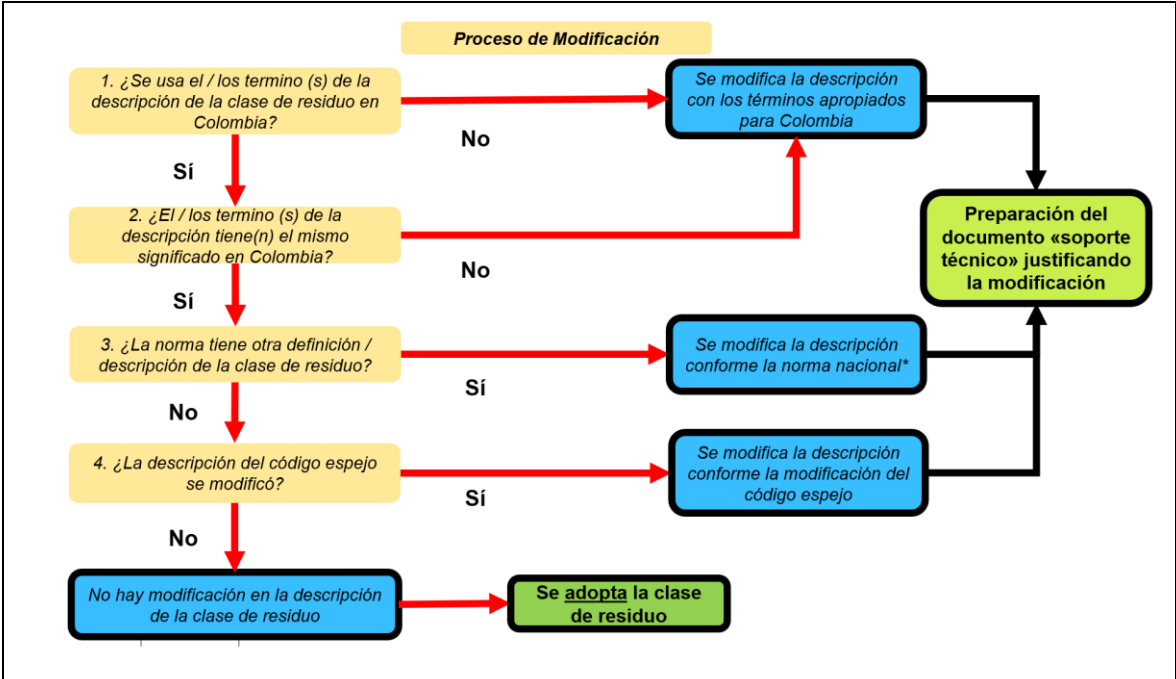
Proceso de Modificación

1. ¿Se usa el / los termino (s) de la descripción de la clase de residuo en Colombia?

No

Se modifica la descripción con los términos apropiados para Colombia

Sí

2. ¿El / los termino (s) de la descripción tiene(n) el mismo significado en Colombia?

No

Preparación del documento «soporte técnico» justificando la modificación

Sí

3. ¿La norma tiene otra definición / descripción de la clase de residuo?

Sí

Se modifica la descripción conforme la norma nacional*

No

4. ¿La descripción del código espejo se modificó?

Sí

Se modifica la descripción conforme la modificación del código espejo

No

No hay modificación en la descripción de la clase de residuo

Se adopta la clase de residuo